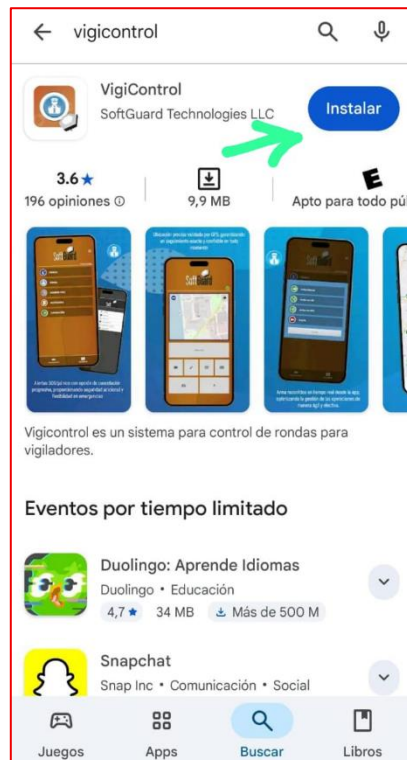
vigicontrol

VigiControl
SoftGuard Technologies LLC
Instalar

3.6 ★
196 opiniones ⓘ

9,9 MB

E
Apto para todo pú

Vigicontrol es un sistema para control de rondas para vigiladores.

Eventos por tiempo limitado

Duolingo: Aprende Idiomas
Duolingo • Educación
4,7 ★ 34 MB Más de 500 M

Snapchat
Snap Inc • Comunicación • Social

Juegos
Apps
Buscar
Libros